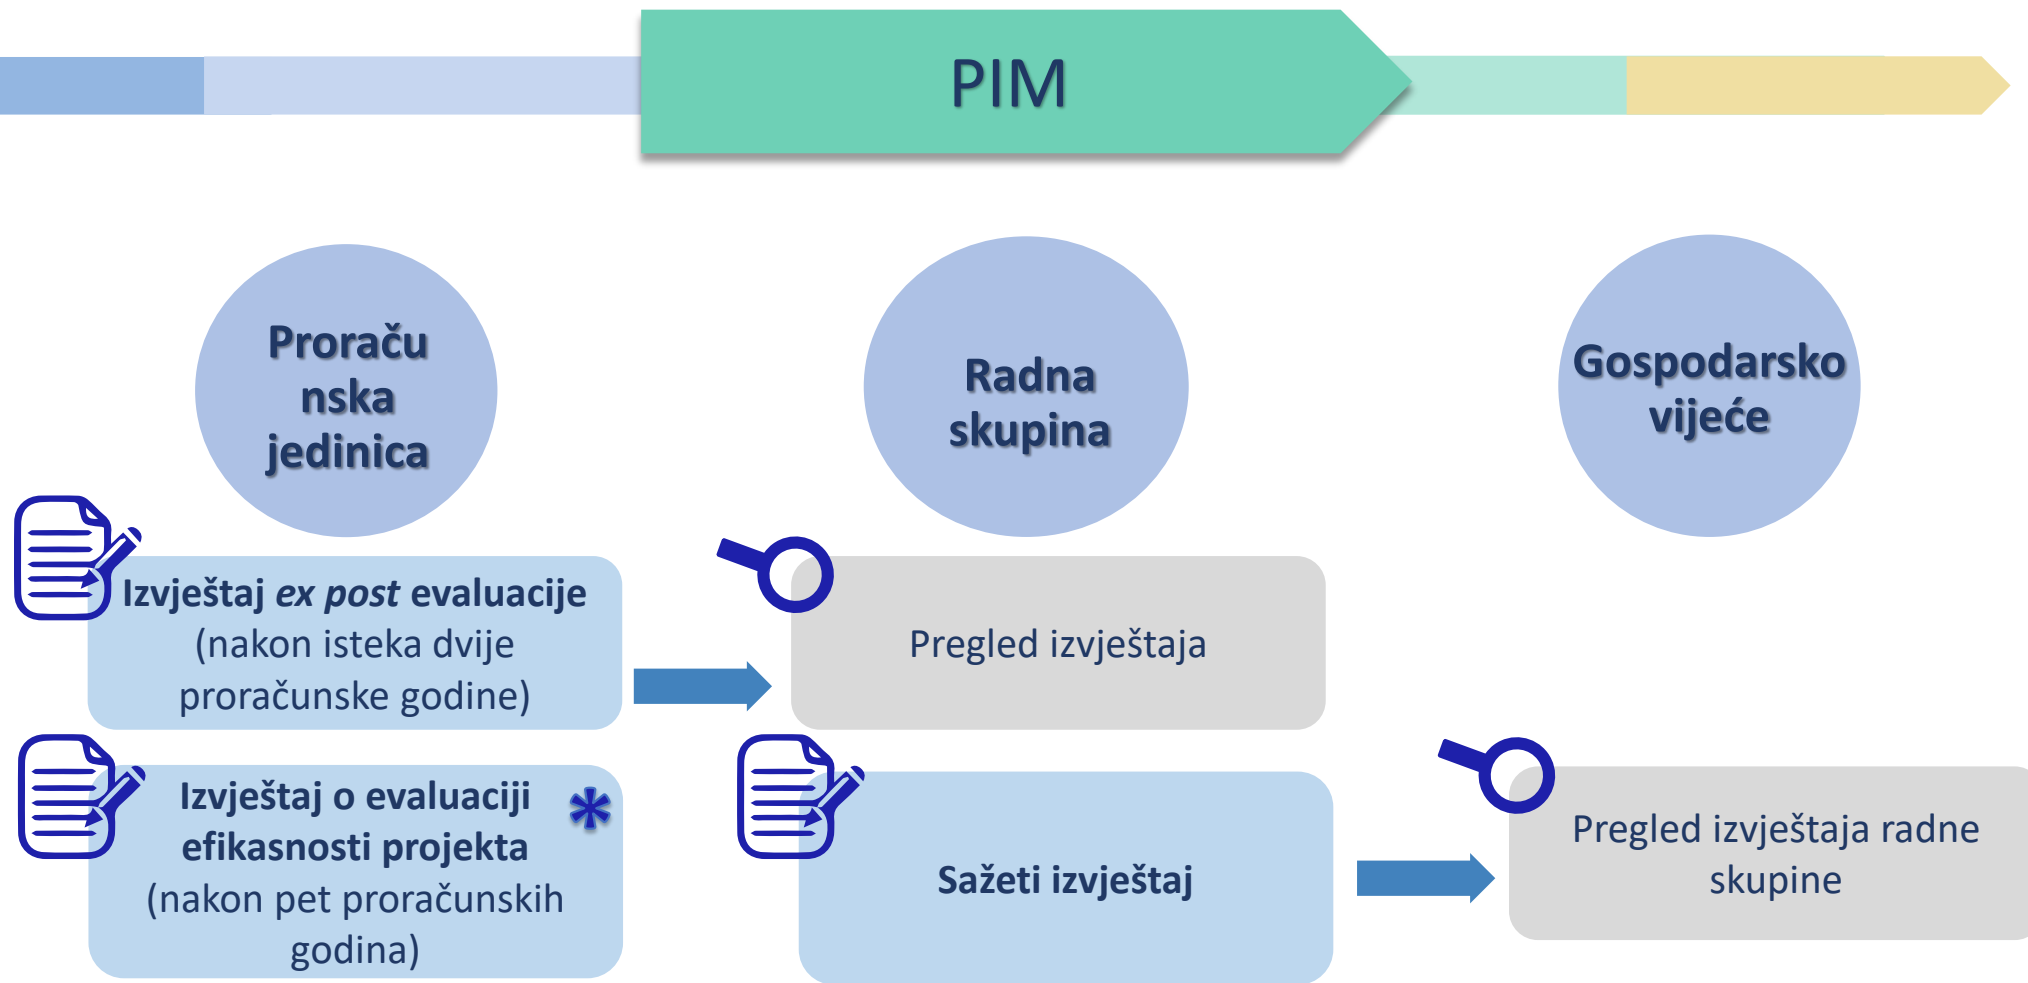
PIM

Proračunska jedinica

Radna skupina

Gospodarsko vijeće

**Izvještaj *ex post* evaluacije** (nakon isteka dvije proračunske godine)

Pregled izvještaja

**Izvještaj o evaluaciji efikasnosti projekta** (nakon pet proračunskih godina) *

**Sažeti izvještaj**

Pregled izvještaja radne skupine